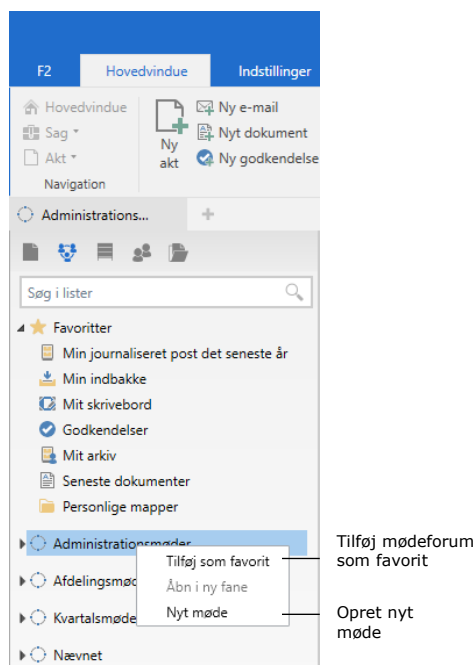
F2
Hovedvindue
Indstillinger

Hovedvindue
Sag
Akt
Navigation

Ny akt

Ny e-mail
Nyt dokument
Ny godkendelse

Administrations...
+

Søg i lister

Favoritter
Min journaliseret post det seneste år
Min indbakke
Mit skrivebord
Godkendelser
Mit arkiv
Seneste dokumenter
Personlige mapper

Administrationsmøder
Afdelingsmøde
Kvartalsmøde
Nævnet

Tilføj som favorit
Åbn i ny fane
Nyt møde

Tilføj mødeforum som favorit

Opret nyt møde